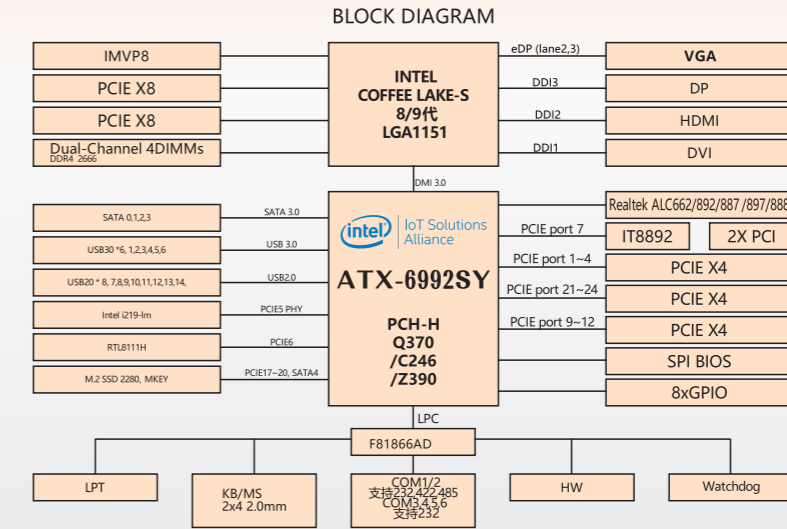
BLOCK DIAGRAM

IMVP8

PCIE X8

PCIE X8

Dual-Channel 4DIMMs
DDR4 2666

INTEL
COFFEE LAKE-S
8/9代
LGA1151

eDP (lane2,3)

DDI3

DDI2

DDI1

VGA

DP

HDMI

DVI

DMI 3.0

SATA 0,1,2,3

USB30 *6, 1,2,3,4,5,6

USB20 * 8, 7,8,9,10,11,12,13,14,

Intel i219-lm

RTL8111H

M.2 SSD 2280, MKEY

SATA 3.0

USB 3.0

USB2.0

PCIE5 PHY

PCIE6

PCIE17~20, SATA4

intel | IoT Solutions Alliance

ATX-6992SY

PCH-H
Q370
/C246
/Z390

Realtek ALC662/892/887 /897/888

PCIE port 7

IT8892

2X PCI

PCIE port 1~4

PCIE X4

PCIE port 21~24

PCIE X4

PCIE port 9~12

PCIE X4

SPI BIOS

8xGPIO

LPC

F81866AD

LPT

KB/MS
2x4 2.0mm

COM1/2
支持232,422,485
COM3,4,5,6
支持232

HW

Watchdog